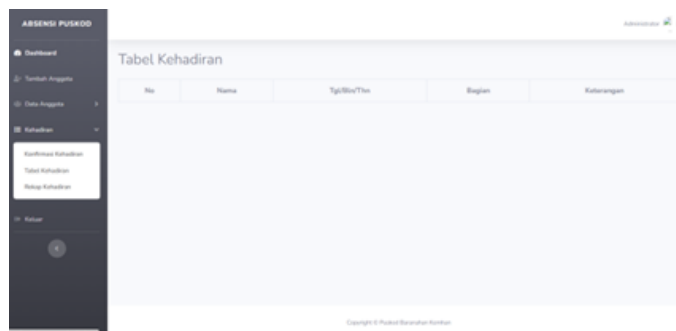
ABSENSI PUSKOD

Dashboard

Tambah Anggota

Data Anggota

Kehadiran

Konfirmasi Kehadiran

Tabel Kehadiran

Rekap Kehadiran

Keluar

Administrator

Tabel Kehadiran

| No | Nama | Tgl/Bln/Thn | Bagian | Keterangan |
|---|---|---|---|---|

Copyright © Puskod Baranahan Kemhan